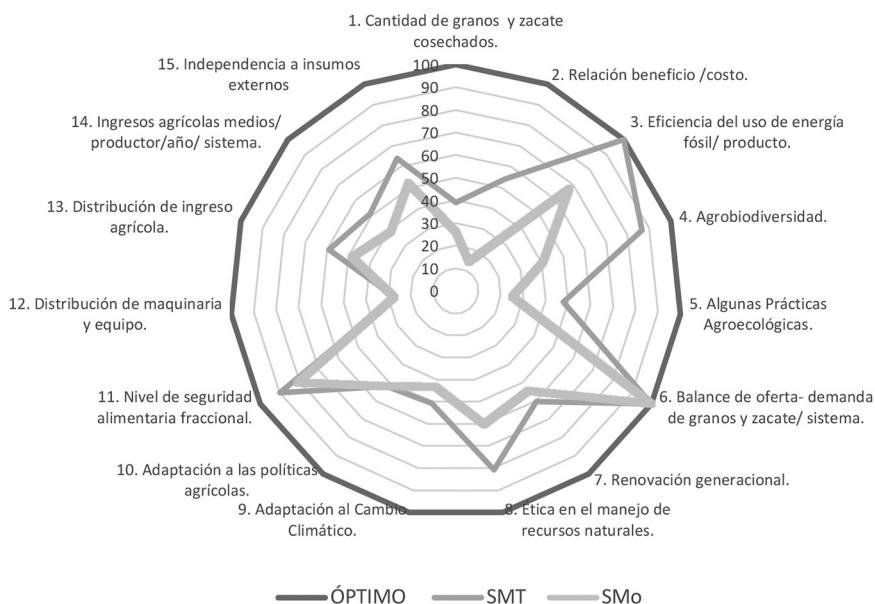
1. Cantidad de granos y zacate cosechados.

2. Relación beneficio /costo.

3. Eficiencia del uso de energía fósil/ producto.

4. Agrobiodiversidad.

5. Algunas Prácticas Agroecológicas.

6. Balance de oferta- demanda de granos y zacate/ sistema.

7. Renovación generacional.

8. Etica en el manejo de recursos naturales.

9. Adaptación al Cambio Climático.

10. Adaptación a las políticas agrícolas.

11. Nivel de seguridad alimentaria fraccional.

12. Distribución de maquinaria y equipo.

13. Distribución de ingreso agrícola.

14. Ingresos agrícolas medios/ productor/año/ sistema.

15. Independencia a insumos externos

100
90
80
70
60
50
40
30
20
10
0

ÓPTIMO SMT SMo